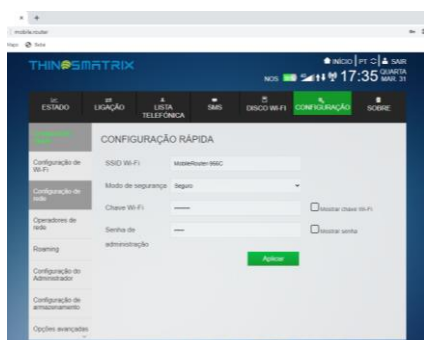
mobile.router

THINGSMATRIX

INÍCIO | PT | SAIR

NOS 17:35 QUARTA MAR 31

ESTADO
LIGAÇÃO
LISTA TELEFÓNICA
SMS
DISCO WI-FI
CONFIGURAÇÃO
SOBRE

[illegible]
Configuração de Wi-Fi
Configuração de rede
Operadores de rede
Roaming
Configuração do Administrador
Configuração de armazenamento
Opções avançadas

CONFIGURAÇÃO RÁPIDA

SSID Wi-Fi MobileRouter-966C
Modo de segurança Seguro
Chave Wi-Fi •••••••• Mostrar chave Wi-Fi
Senha de administração ••••• Mostrar senha

Aplicar